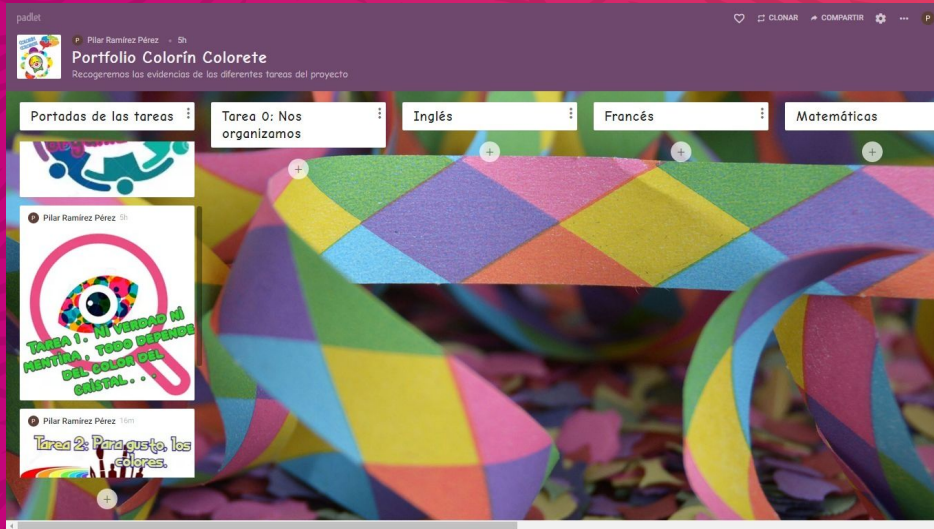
padlet

CLONAR COMPARTIR

Pilar Ramírez Pérez • 5h

Portfolio Colorín Colorete

Recogeremos las evidencias de las diferentes tareas del proyecto

Portadas de las tareas

Tarea 0: Nos organizamos

Inglés

Francés

Matemáticas

Pilar Ramírez Pérez 5h

Tarea 1. Ni verdad ni mentira, todo depende del color del cristal. . .

Pilar Ramírez Pérez 16m

Tarea 2: Para gusto, los colores.